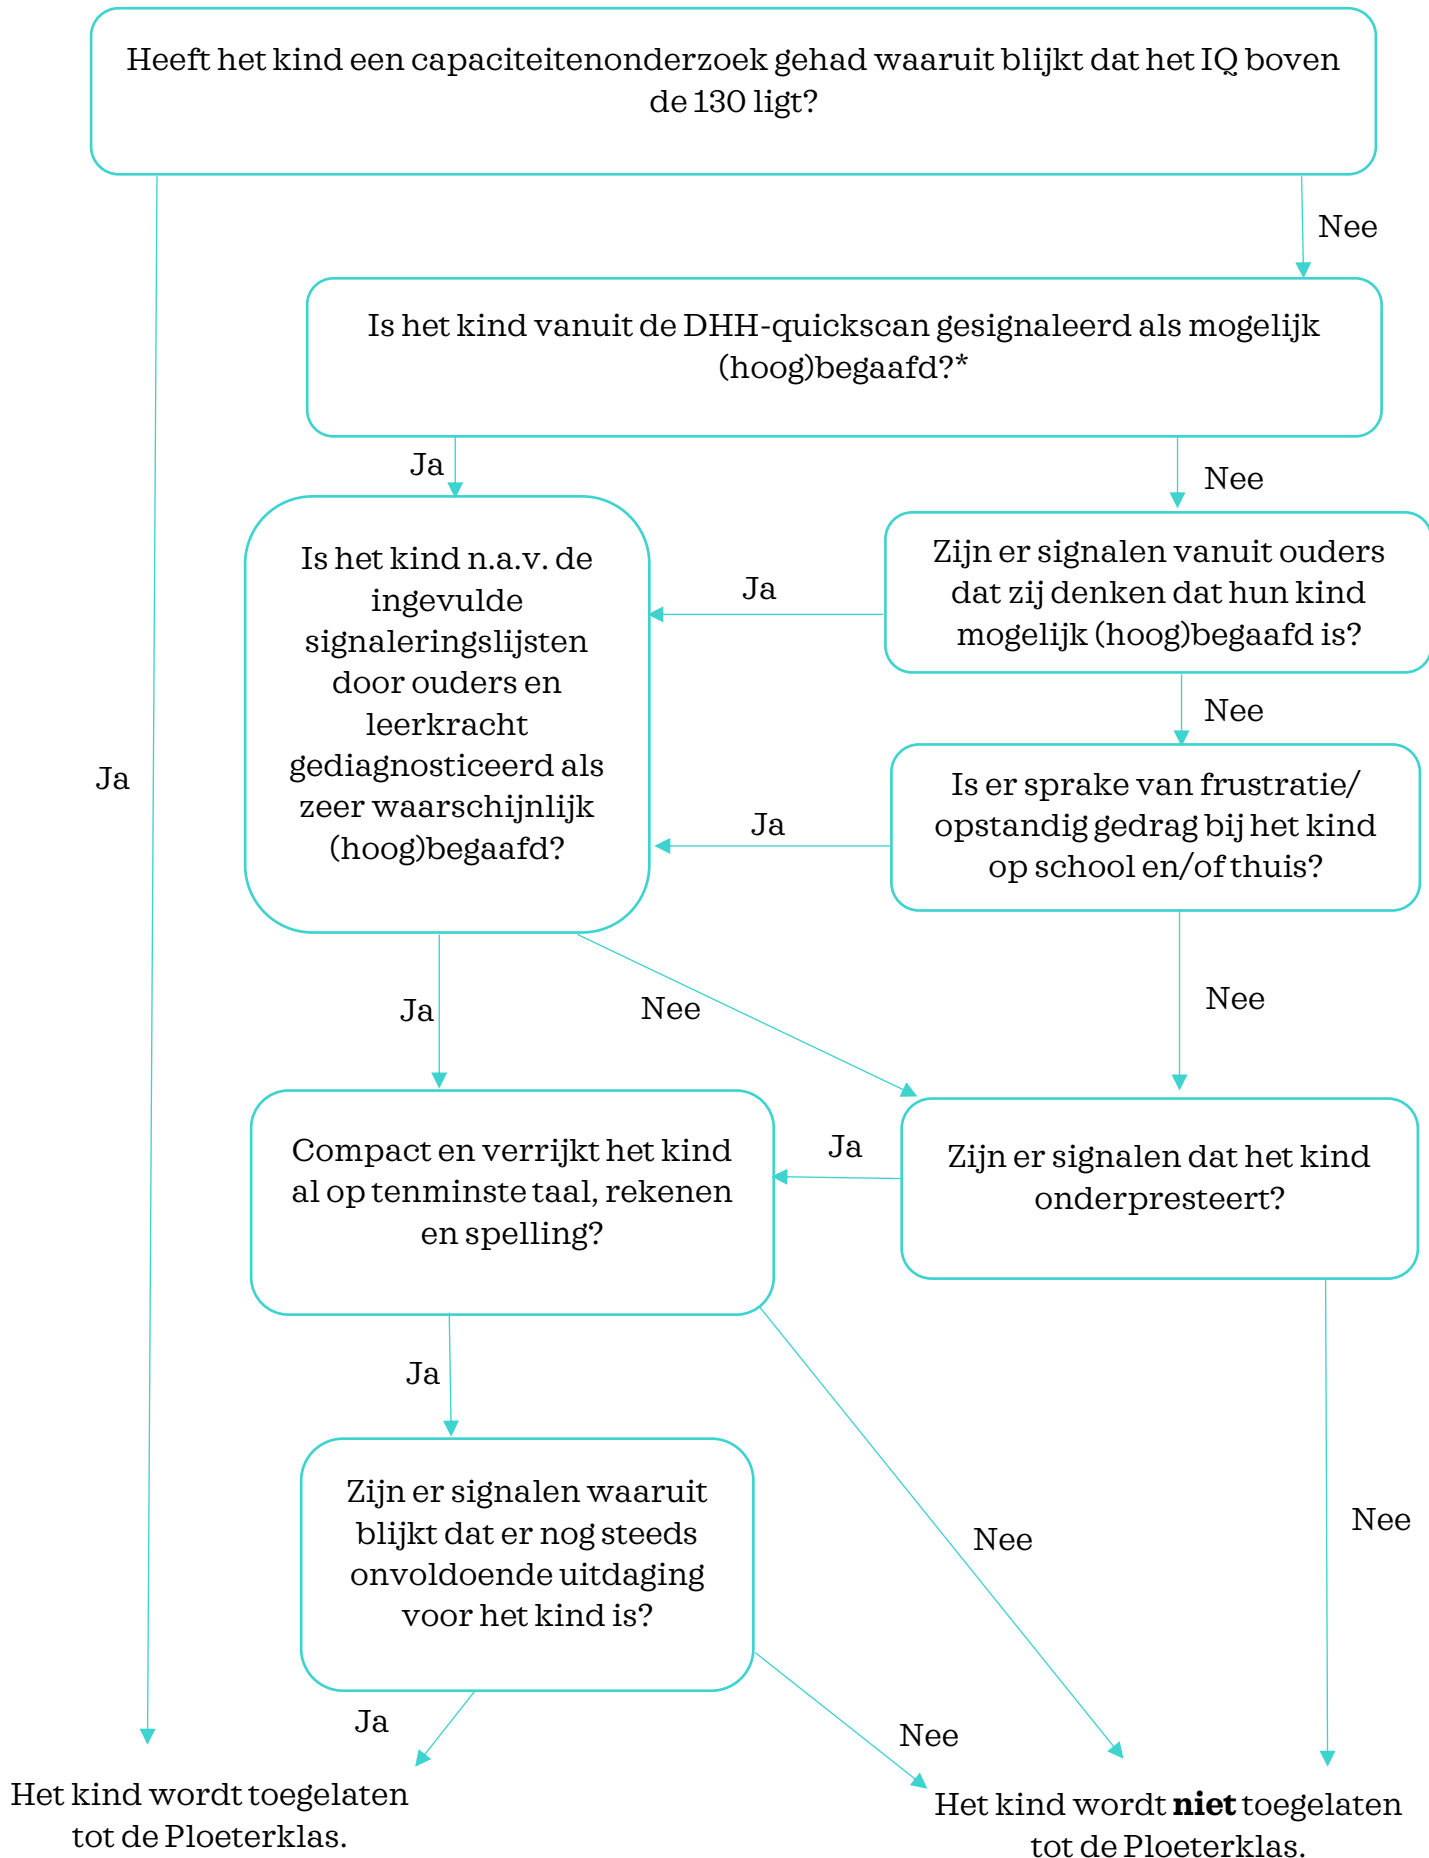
Heeft het kind een capaciteitenonderzoek gehad waaruit blijkt dat het IQ boven de 130 ligt?

Nee

Is het kind vanuit de DHH-quickscan gesignaleerd als mogelijk (hoog)begaafd?*

Ja

Nee

Is het kind n.a.v. de ingevulde signaleringslijsten door ouders en leerkracht gediagnosticeerd als zeer waarschijnlijk (hoog)begaafd?

Ja

Zijn er signalen vanuit ouders dat zij denken dat hun kind mogelijk (hoog)begaafd is?

Nee

Ja

Is er sprake van frustratie/ opstandig gedrag bij het kind op school en/of thuis?

Ja

Ja

Nee

Nee

Compact en verrijkt het kind al op tenminste taal, rekenen en spelling?

Ja

Zijn er signalen dat het kind onderpresteert?

Ja

Zijn er signalen waaruit blijkt dat er nog steeds onvoldoende uitdaging voor het kind is?

Nee

Nee

Ja

Nee

Het kind wordt toegelaten tot de Ploeterklas.

Het kind wordt **niet** toegelaten tot de Ploeterklas.